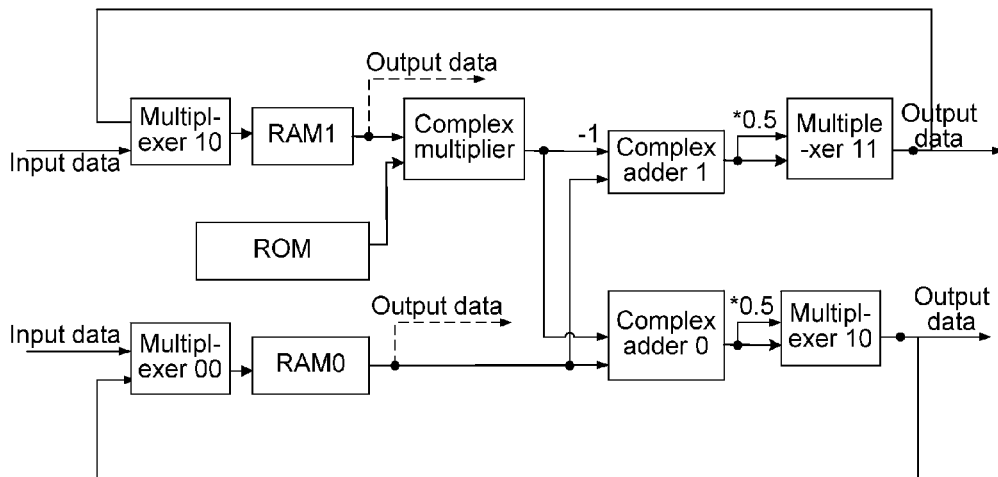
Output data

Multiplexer 10

RAM1

Complex multiplier

-1

Complex adder 1

*0.5

Multiple-xer 11

Output data

Input data

ROM

Output data

Input data

Multiplexer 00

RAM0

Complex adder 0

*0.5

Multiplexer 10

Output data